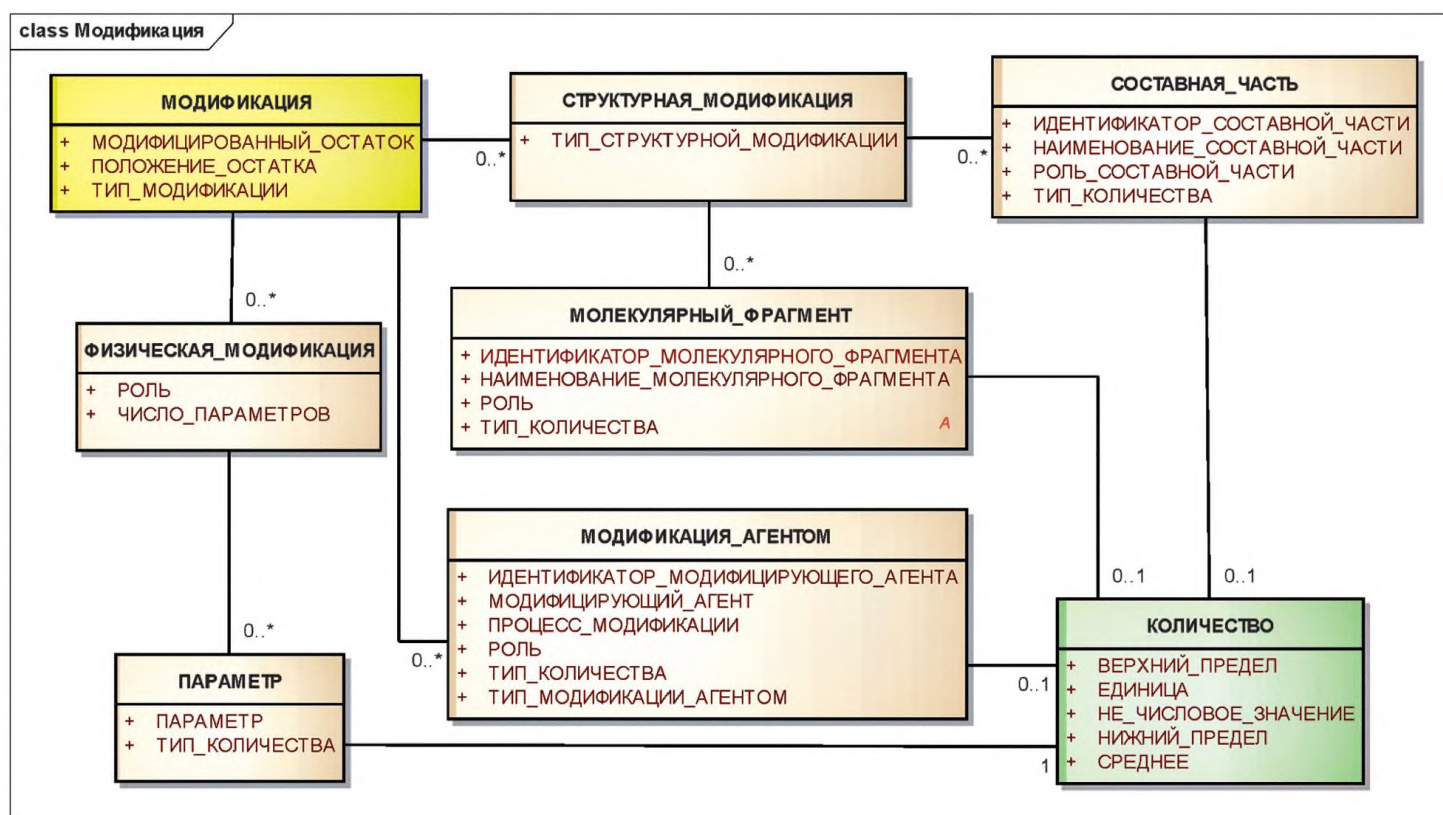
class Модификация

МОДИФИКАЦИЯ
+ МОДИФИЦИРОВАННЫЙ_ОСТАТОК
+ ПОЛОЖЕНИЕ_ОСТАТКА
+ ТИП_МОДИФИКАЦИИ

0..*

СТРУКТУРНАЯ_МОДИФИКАЦИЯ
+ ТИП_СТРУКТУРНОЙ_МОДИФИКАЦИИ

0..*

СОСТАВНАЯ_ЧАСТЬ
+ ИДЕНТИФИКАТОР_СОСТАВНОЙ_ЧАСТИ
+ НАИМЕНОВАНИЕ_СОСТАВНОЙ_ЧАСТИ
+ РОЛЬ_СОСТАВНОЙ_ЧАСТИ
+ ТИП_КОЛИЧЕСТВА

0..*

0..*

ФИЗИЧЕСКАЯ_МОДИФИКАЦИЯ
+ РОЛЬ
+ ЧИСЛО_ПАРАМЕТРОВ

МОЛЕКУЛЯРНЫЙ_ФРАГМЕНТ
+ ИДЕНТИФИКАТОР_МОЛЕКУЛЯРНОГО_ФРАГМЕНТА
+ НАИМЕНОВАНИЕ_МОЛЕКУЛЯРНОГО_ФРАГМЕНТА
+ РОЛЬ
+ ТИП_КОЛИЧЕСТВА
A

МОДИФИКАЦИЯ_АГЕНТОМ
+ ИДЕНТИФИКАТОР_МОДИФИЦИРУЮЩЕГО_АГЕНТА
+ МОДИФИЦИРУЮЩИЙ_АГЕНТ
+ ПРОЦЕСС_МОДИФИКАЦИИ
+ РОЛЬ
+ ТИП_КОЛИЧЕСТВА
+ ТИП_МОДИФИКАЦИИ_АГЕНТОМ

0..1

0..1

0..*

0..*

ПАРАМЕТР
+ ПАРАМЕТР
+ ТИП_КОЛИЧЕСТВА

0..1

1

КОЛИЧЕСТВО
+ ВЕРХНИЙ_ПРЕДЕЛ
+ ЕДИНИЦА
+ НЕ_ЧИСЛОВОЕ_ЗНАЧЕНИЕ
+ НИЖНИЙ_ПРЕДЕЛ
+ СРЕДНЕЕ